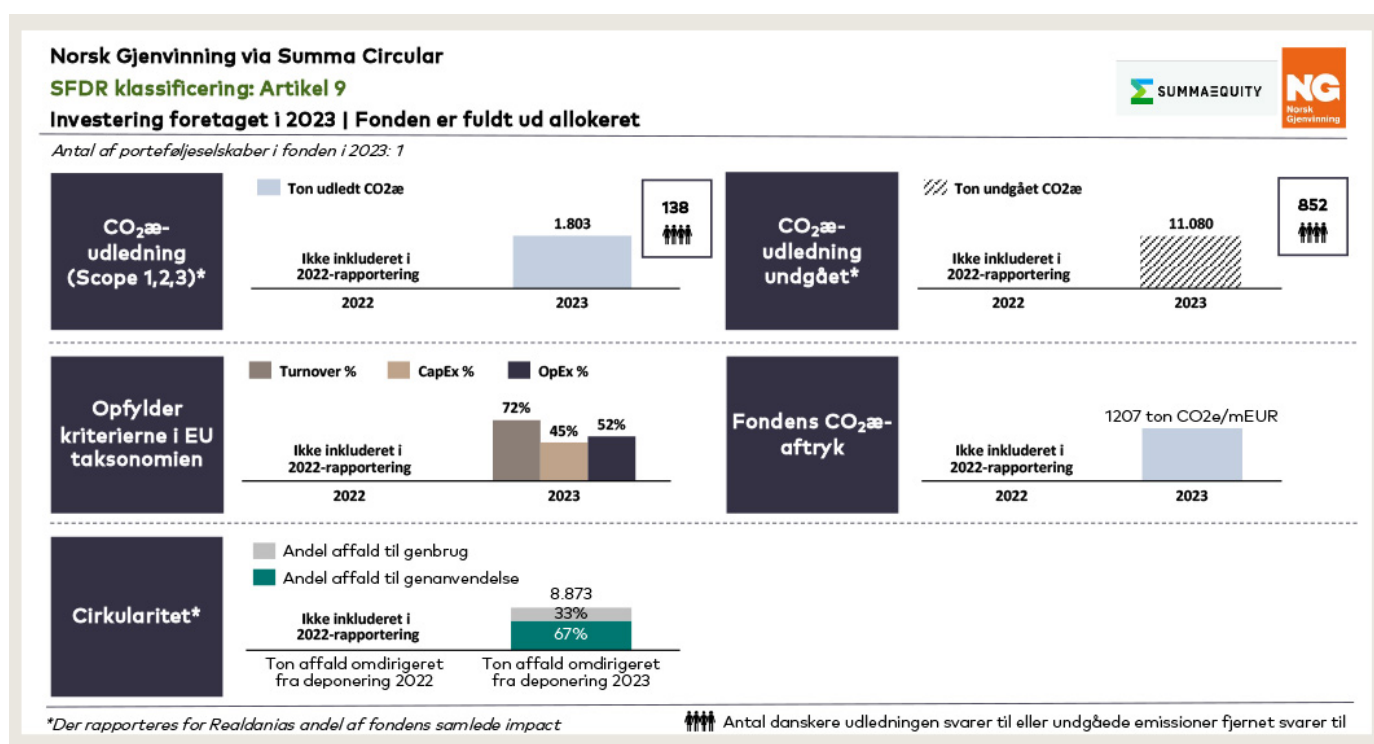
Norsk Gjenvinning via Summa Circular
SFDR klassificering: Artikel 9
Investering foretaget i 2023 | Fonden er fuldt ud allokeret
Antal af porteføljeselskaber i fonden i 2023: 1

SUMMAEQUITY

NG Norsk Gjenvinning

$CO_2$æ-udledning (Scope 1,2,3)*

Ton udledt CO2æ

Ikke inkluderet i 2022-rapportering

1.803

2022 2023

138

$CO_2$æ-udledning undgået*

Ton undgået CO2æ

Ikke inkluderet i 2022-rapportering

11.080

2022 2023

852

Opfylder kriterierne i EU taksonomien

Turnover % CapEx % OpEx %

Ikke inkluderet i 2022-rapportering

72% 45% 52%

2022 2023

Fondens $CO_2$æ-aftryk

1207 ton CO2e/mEUR

Ikke inkluderet i 2022-rapportering

2022 2023

Cirkularitet*

Andel affald til genbrug
Andel affald til genanvendelse

8.873
33%
67%

Ikke inkluderet i 2022-rapportering

Ton affald omdirigeret fra deponering 2022

Ton affald omdirigeret fra deponering 2023

*Der rapporteres for Realdanias andel af fondens samlede impact

Antal danskere udledningen svarer til eller undgåede emissioner fjernet svarer til